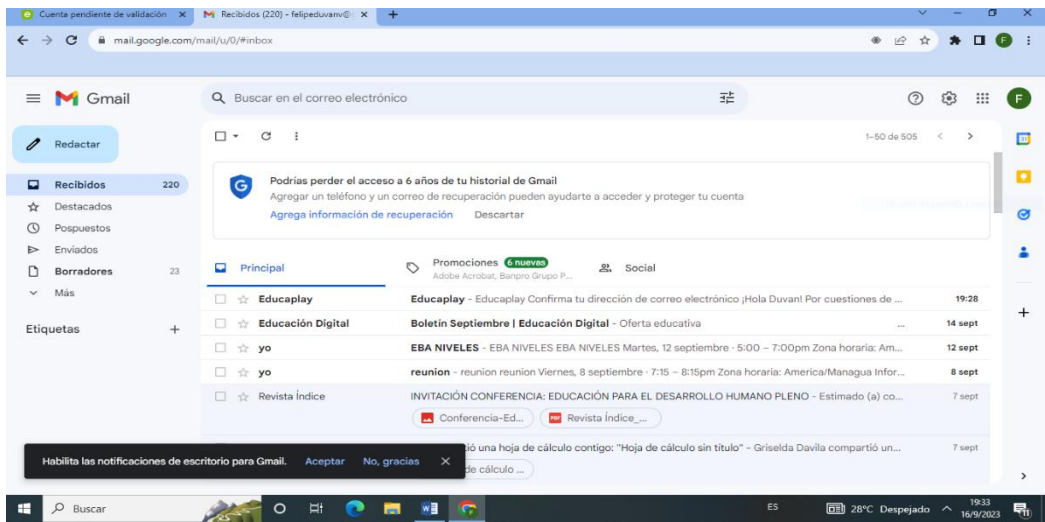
Cuenta pendiente de validación ×
Recibidos (220) - felipeduvanv@ ×
+
mail.google.com/mail/u/0/#inbox

Gmail
Buscar en el correo electrónico

Redactar
Recibidos 220
Destacados
Pospuestos
Enviados
Borradores 23
Más

Etiquetas +

1–50 de 505

Podrías perder el acceso a 6 años de tu historial de Gmail
Agregar un teléfono y un correo de recuperación pueden ayudarte a acceder y proteger tu cuenta
Agrega información de recuperación Descartar

Principal
Promociones 6 nuevas
Adobe Acrobat, Banpro Grupo P...
Social

| | | |
|---|---|---|
| Educaplay | Educaplay - Educaplay Confirma tu dirección de correo electrónico ¡Hola Duvan! Por cuestiones de ... | 19:28 |
| Educación Digital | Boletín Septiembre \| Educación Digital - Oferta educativa | 14 sept |
| yo | EBA NIVELES - EBA NIVELES EBA NIVELES Martes, 12 septiembre · 5:00 – 7:00pm Zona horaria: Am... | 12 sept |
| yo | reunion - reunion reunion Viernes, 8 septiembre · 7:15 – 8:15pm Zona horaria: America/Managua Infor... | 8 sept |
| Revista Índice | INVITACIÓN CONFERENCIA: EDUCACIÓN PARA EL DESARROLLO HUMANO PLENO - Estimado (a) co... | 7 sept |
| | ió una hoja de cálculo contigo: "Hoja de cálculo sin título" - Griselda Davila compartió un... | 7 sept |

Conferencia-Ed...
Revista Índice_...
de cálculo ...

Habilita las notificaciones de escritorio para Gmail. Aceptar No, gracias ×

Buscar
ES
28°C Despejado
19:33
16/9/2023